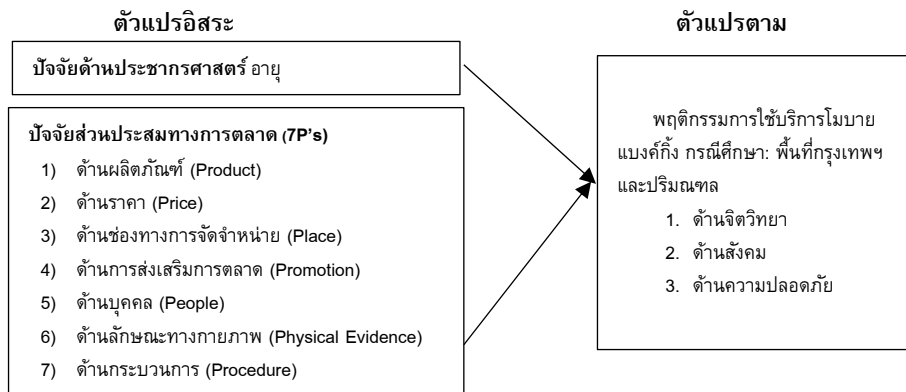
ตัวแปรอิสระ

ตัวแปรตาม

ปัจจัยด้านประชากรศาสตร์ อายุ

ปัจจัยส่วนประสมทางการตลาด (7P's)

1) ด้านผลิตภัณฑ์ (Product)

2) ด้านราคา (Price)

3) ด้านช่องทางการจัดจำหน่าย (Place)

4) ด้านการส่งเสริมการตลาด (Promotion)

5) ด้านบุคคล (People)

6) ด้านลักษณะทางกายภาพ (Physical Evidence)

7) ด้านกระบวนการ (Procedure)

พฤติกรรมการใช้บริการโมบายแบงค์กิ้ง กรณีศึกษา: พื้นที่กรุงเทพฯ และปริมณฑล

1. ด้านจิตวิทยา

2. ด้านสังคม

3. ด้านความปลอดภัย